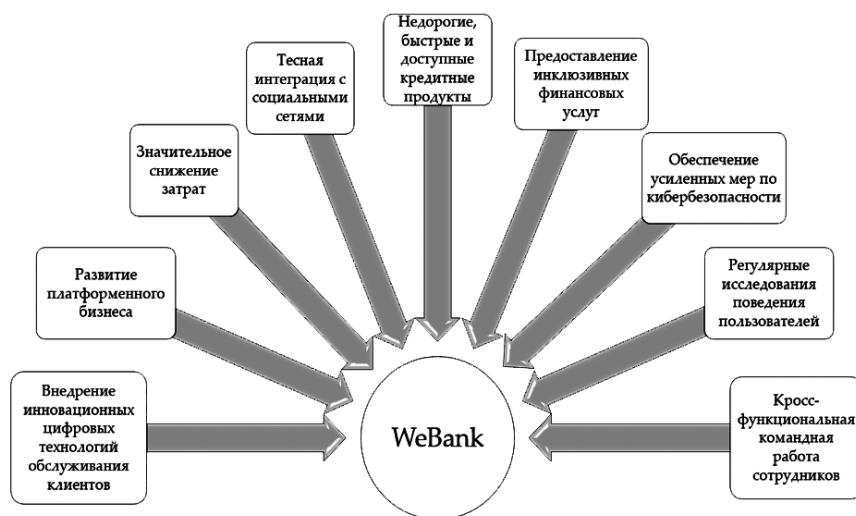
Внедрение инновационных цифровых технологий обслуживания клиентов

Развитие платформенного бизнеса

Значительное снижение затрат

Тесная интеграция с социальными сетями

Недорогие, быстрые и доступные кредитные продукты

Предоставление инклюзивных финансовых услуг

Обеспечение усиленных мер по кибербезопасности

Регулярные исследования поведения пользователей

Кросс-функциональная командная работа сотрудников

WeBank